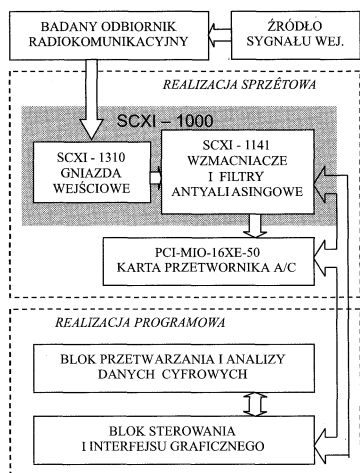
BADANY ODBIORNIK RADIOKOMUNIKACYJNY

ŹRÓDŁO SYGNAŁU WEJ.

REALIZACJA SPRZĘTOWA

SCXI – 1000

SCXI - 1310 GNIAZDA WEJŚCIOWE

SCXI - 1141 WZMACNIACZE I FILTRY ANTYALIASINGOWE

PCI-MIO-16XE-50 KARTA PRZETWORNIKA A/C

REALIZACJA PROGRAMOWA

BLOK PRZETWARZANIA I ANALIZY DANYCH CYFROWYCH

BLOK STEROWANIA I INTERFEJSU GRAFICZNEGO